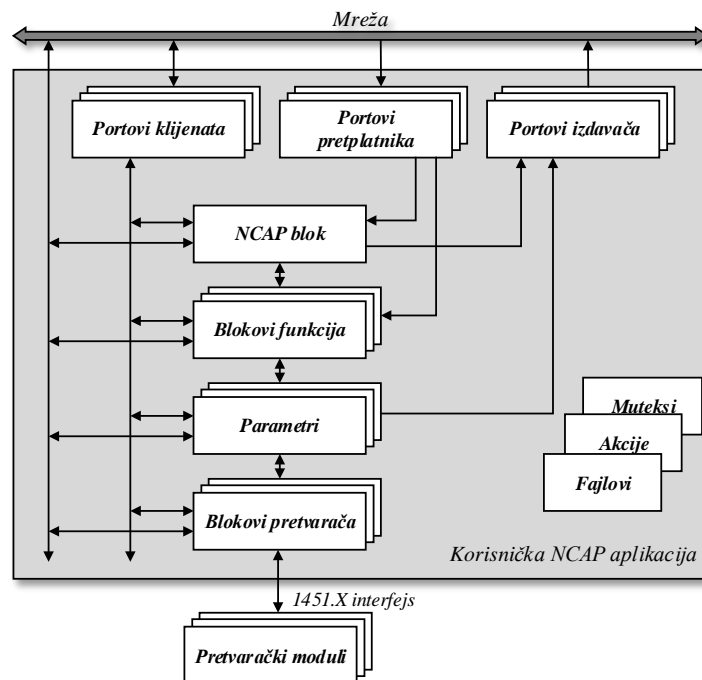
Mreža

Portovi klijenata

Portovi pretplatnika

Portovi izdavača

NCAP blok

Blokovi funkcija

Parametri

Blokovi pretvarača

Muteksi

Akcije

Fajlovi

Korisnička NCAP aplikacija

1451.X interfejs

Pretvarački moduli